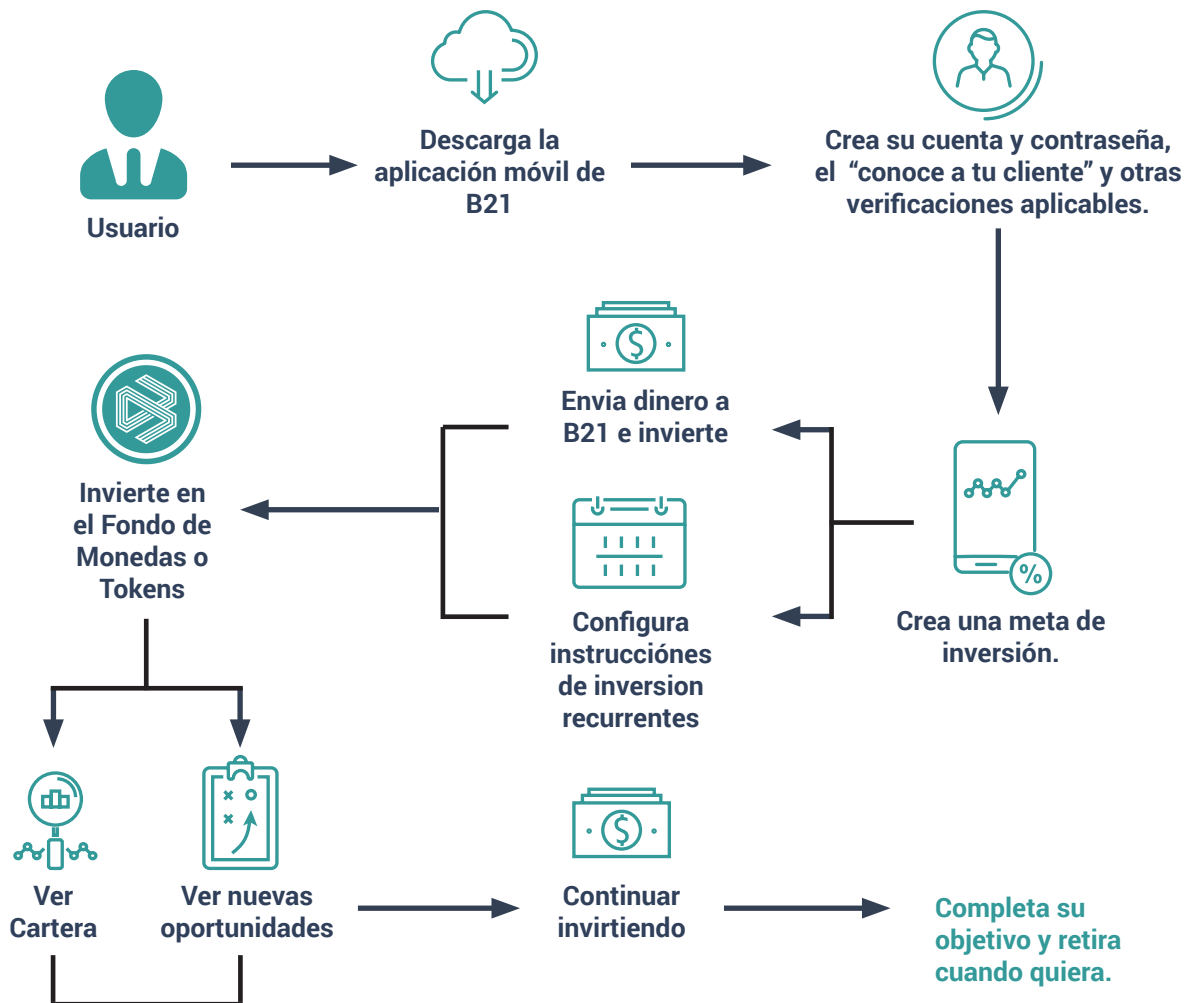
Usuario

Descarga la aplicación móvil de B21

Crea su cuenta y contraseña, el “conoce a tu cliente” y otras verificaciones aplicables.

Envia dinero a B21 e invierte

Invierte en el Fondo de Monedas o Tokens

Configura instrucciónes de inversion recurrentes

Crea una meta de inversión.

%

Ver Cartera

Ver nuevas oportunidades

Continuar invirtiendo

Completa su objetivo y retira cuando quiera.